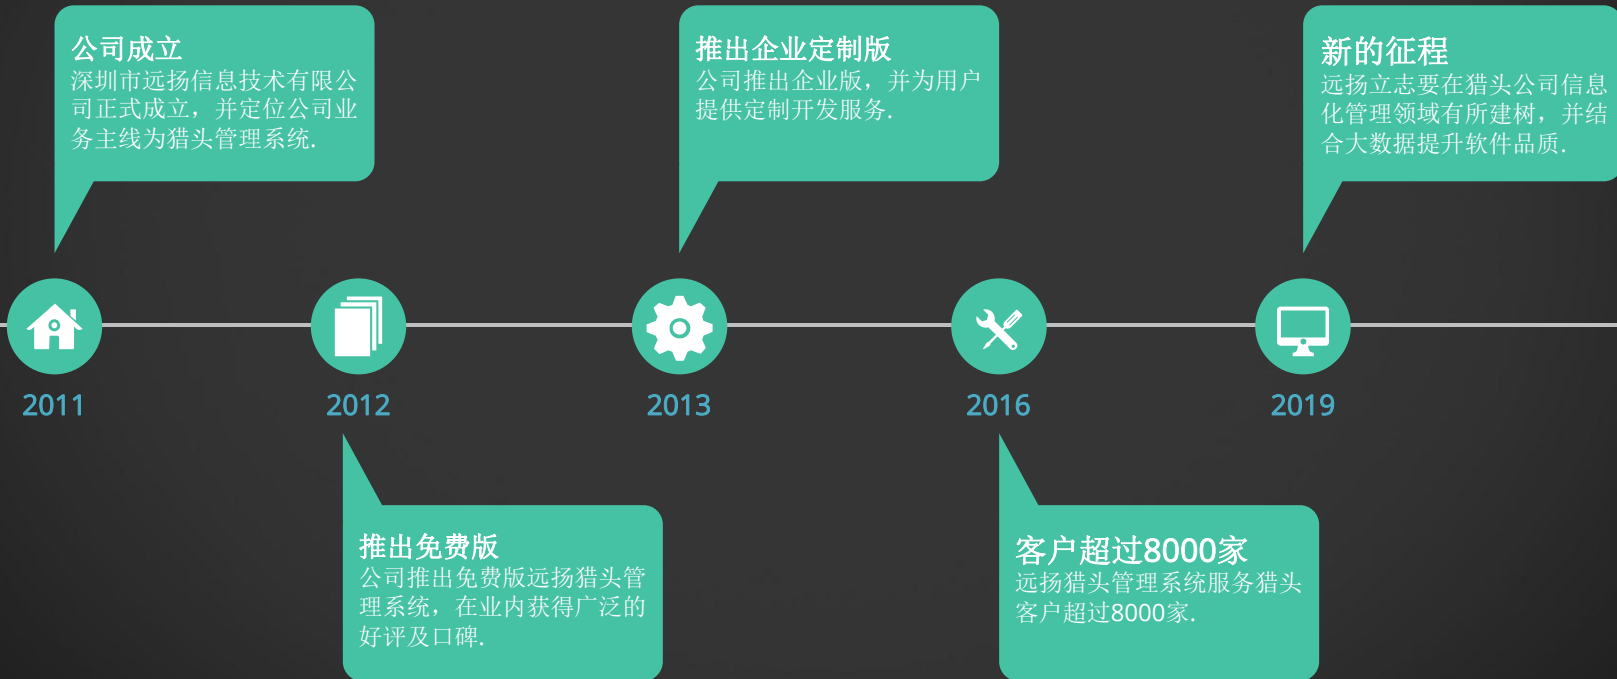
公司成立
深圳市远扬信息技术有限公司正式成立，并定位公司业务主线为猎头管理系统.

推出企业定制版
公司推出企业版，并为用户提供定制开发服务.

新的征程
远扬立志要在猎头公司信息化管理领域有所建树，并结合大数据提升软件品质.

2011

2012

2013

2016

2019

推出免费版
公司推出免费版远扬猎头管理系统，在业内获得广泛的好评及口碑.

客户超过8000家
远扬猎头管理系统服务猎头客户超过8000家.